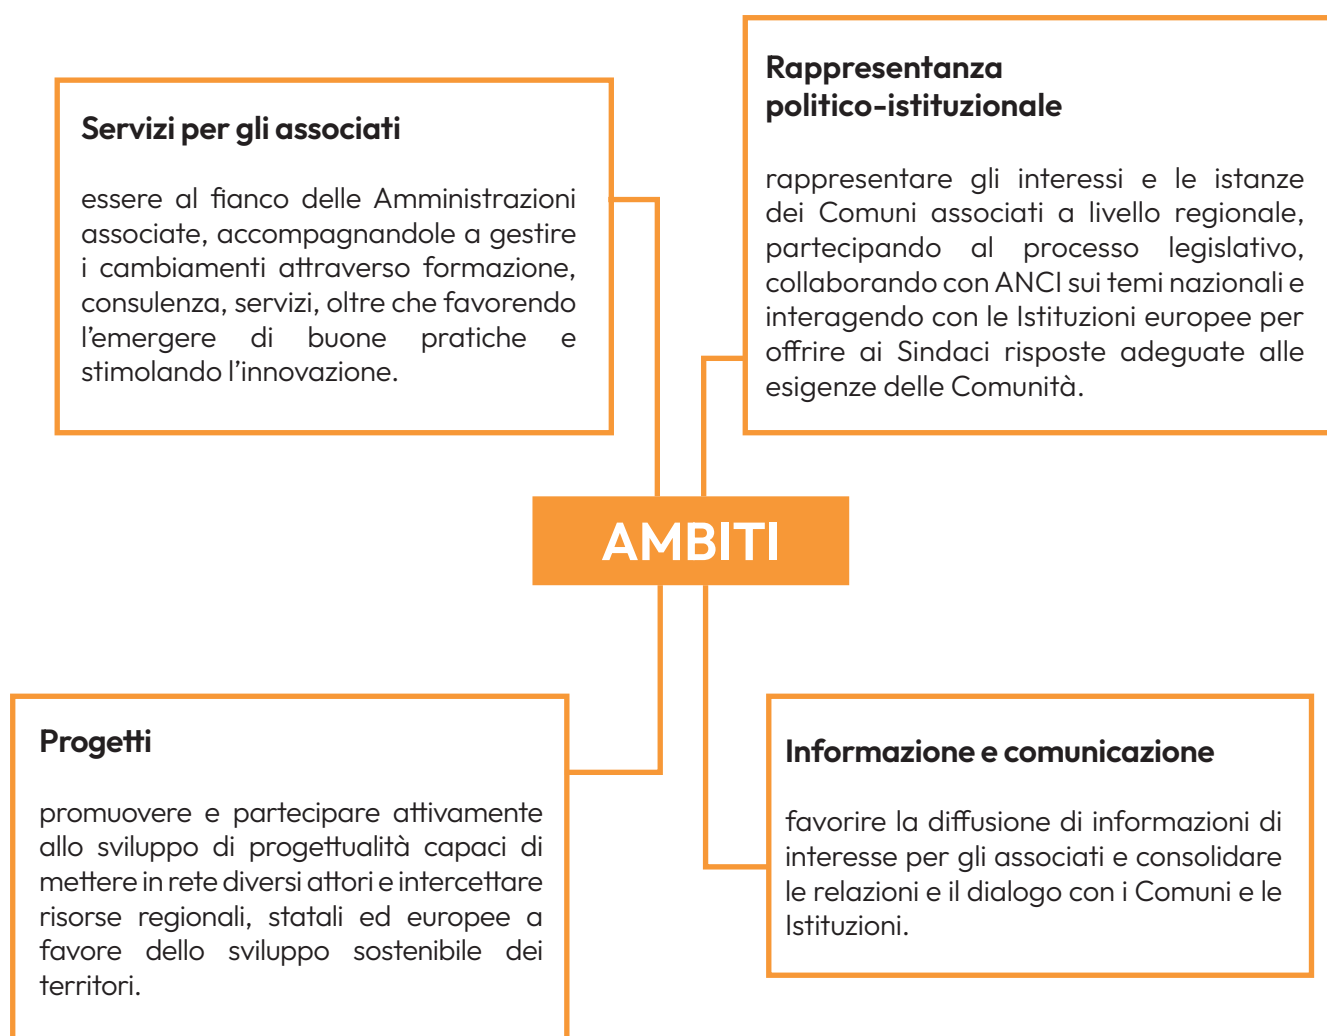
Servizi per gli associati

essere al fianco delle Amministrazioni associate, accompagnandole a gestire i cambiamenti attraverso formazione, consulenza, servizi, oltre che favorendo l'emergere di buone pratiche e stimolando l'innovazione.

Rappresentanza politico-istituzionale

rappresentare gli interessi e le istanze dei Comuni associati a livello regionale, partecipando al processo legislativo, collaborando con ANCI sui temi nazionali e interagendo con le Istituzioni europee per offrire ai Sindaci risposte adeguate alle esigenze delle Comunità.

AMBITI

Progetti

promuovere e partecipare attivamente allo sviluppo di progettualità capaci di mettere in rete diversi attori e intercettare risorse regionali, statali ed europee a favore dello sviluppo sostenibile dei territori.

Informazione e comunicazione

favorire la diffusione di informazioni di interesse per gli associati e consolidare le relazioni e il dialogo con i Comuni e le Istituzioni.